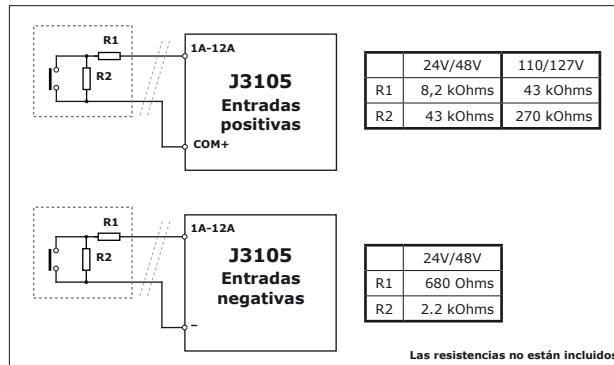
R1
R2
1A-12A
J3105
Entradas positivas
COM+

| | 24V/48V | 110/127V |
|---|---|---|
| R1 | 8,2 kOhms | 43 kOhms |
| R2 | 43 kOhms | 270 kOhms |

R1
R2
1A-12A
J3105
Entradas negativas
–

| | 24V/48V |
|---|---|
| R1 | 680 Ohms |
| R2 | 2.2 kOhms |

Las resistencias no están incluidos